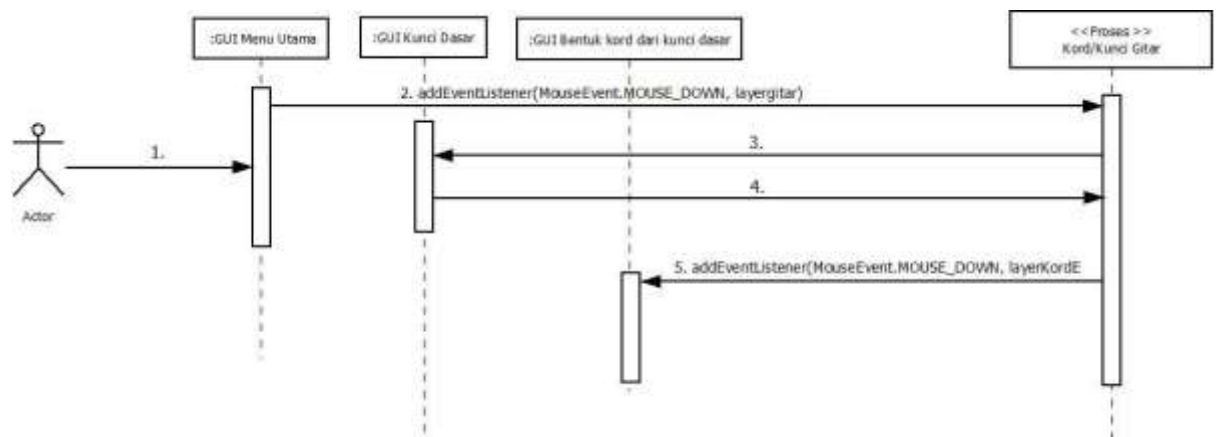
:GUI Menu Utama

:GUI Kunci Dasar

:GUI Bentuk kord dari kunci dasar

<<Proses>>
Kord/Kunci Gitar

Actor

1.

2. addEventListener(MouseEvent.MOUSE_DOWN, layergitar)

3.

4.

5. addEventListener(MouseEvent.MOUSE_DOWN, layerKordE